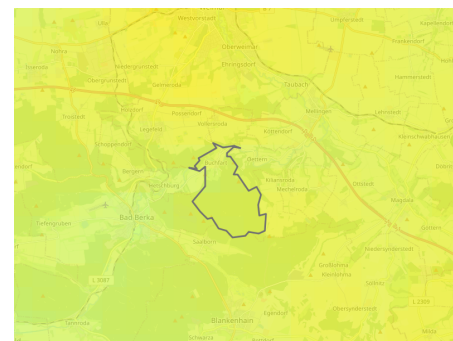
Weimar-Nordstadt
Umpferstedt
Kapellendorf
Nohra
Oberweimar
Frankendorf
Isseroda
Niedergrunstedt
Ehringsdorf
Obergrunstedt
Gelmeroda
Taubach
Hammerstedt
Hopfgarten
Possendorf
Mellingen
Lehnstedt
Troistedt
Legefeld
Vollersroda
Köttendorf
Kleinschwabhausen
Schoppendorf
Buchfart
Oettern
Bergern
Kiliansroda
Mechelroda
Bad Berka
Magdala
Tiefengruben
Saalborn
Ottstedt
Niedergrunstedt
Großlöbichau
Blankenhain
Egendorf
Obergrunstedt
L 1057
L 2309
Tannroda
Schwarza